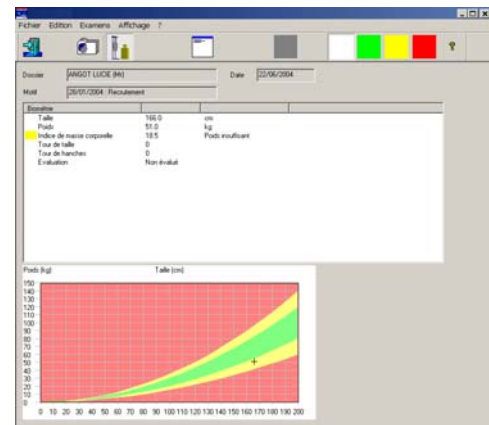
Fichier Edition Examens Affichage ?

Dossier ANGOT LUCIE (Mr) Date 22/06/2004

Motif 28/01/2004 : Recrutement

Biométrie

| | | |
|---|---|---|
| Taille | 165.0 | cm |
| Poids | 51.0 | kg |
| Indice de masse corporelle | 18.5 | Poids insuffisant |
| Tour de taille | 0 | |
| Tour de hanches | 0 | |
| Evaluation | Non évalué | |

Poids (kg) Taille (cm)

150 140 130 120 110 100 90 80 70 60 50 40 30 20 10 0

0 10 20 30 40 50 60 70 80 90 100 110 120 130 140 150 160 170 180 190 200